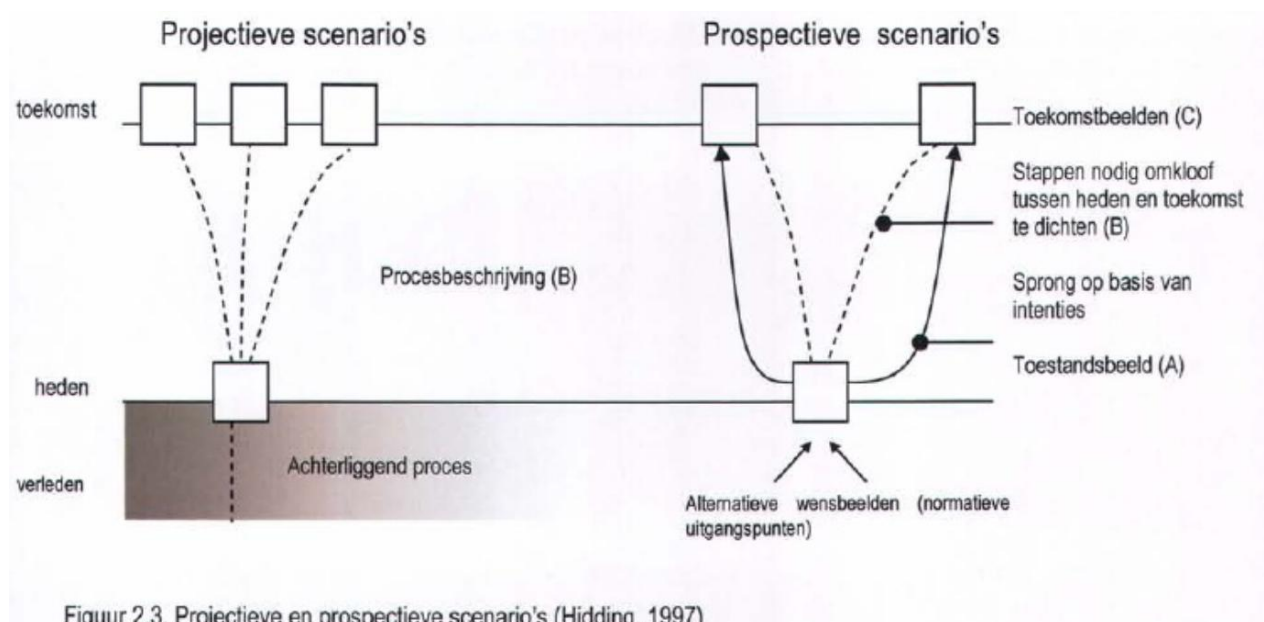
Projectieve scenario's

Prospectieve scenario's

toekomst

Toekomstbeelden (C)

Stappen nodig omkloof tussen heden en toekomst te dichten (B)

Procesbeschrijving (B)

Sprong op basis van intenties

Toestandsbeeld (A)

heden

verleden

Achterliggend proces

Alternatieve wensbeelden (normatieve uitgangspunten)

Figuur 2.3 Projectieve en prospectieve scenario's (Hidding, 1997)